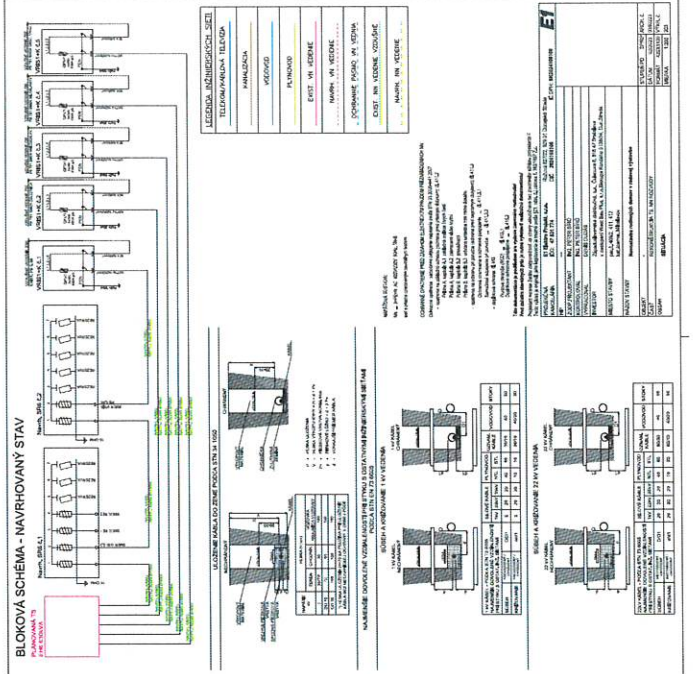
BLOKOVÁ SCHÉMA - NAVRHOVANÝ STAV

PLÁNOVANÁ TS

Navrh. SPIS 1

Navrh. SPIS 2

VRIS 1 nK č.1

VRIS 1 nK č.2

VRIS 1 nK č.3

VRIS 1 nK č.4

VRIS 1 nK č.5

LEGENDA INŽINIERSKYCH SIETÍ

TELEKOMUNIKAČNÁ TELEVÍZIA

KANALIZÁCIA

VODOVOD

PLYNOVOD

EXIST. VN VEDENIE

NAVRH. VN VEDENIE

DOHRANIE PÁSMO VN VEDENIA

EXIST. NN VEDENIE VZDUŠNÉ

NAVRH. NN VEDENIE

ULOŽENIE KÁBLA DO ZEME PODĽA STN 34 1050

NAJMENŠIE DOVOLENÉ VZDIALENOSTI PRI STRETNUTÍ S OSTATNÝMI INŽINIERSKYMI SIEŤAMI PODĽA STN EN 73 6005

SÚBEH A KRIŽOVANIE 1 kV VEDENIA

SÚBEH A KRIŽOVANIE 22 kV VEDENIA

ET

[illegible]